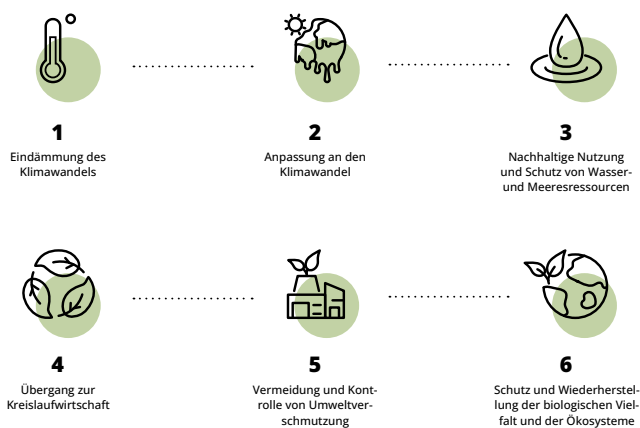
1
Eindämmung des Klimawandels

2
Anpassung an den Klimawandel

3
Nachhaltige Nutzung und Schutz von Wasser- und Meeresressourcen

4
Übergang zur Kreislaufwirtschaft

5
Vermeidung und Kontrolle von Umweltverschmutzung

6
Schutz und Wiederherstellung der biologischen Vielfalt und der Ökosysteme